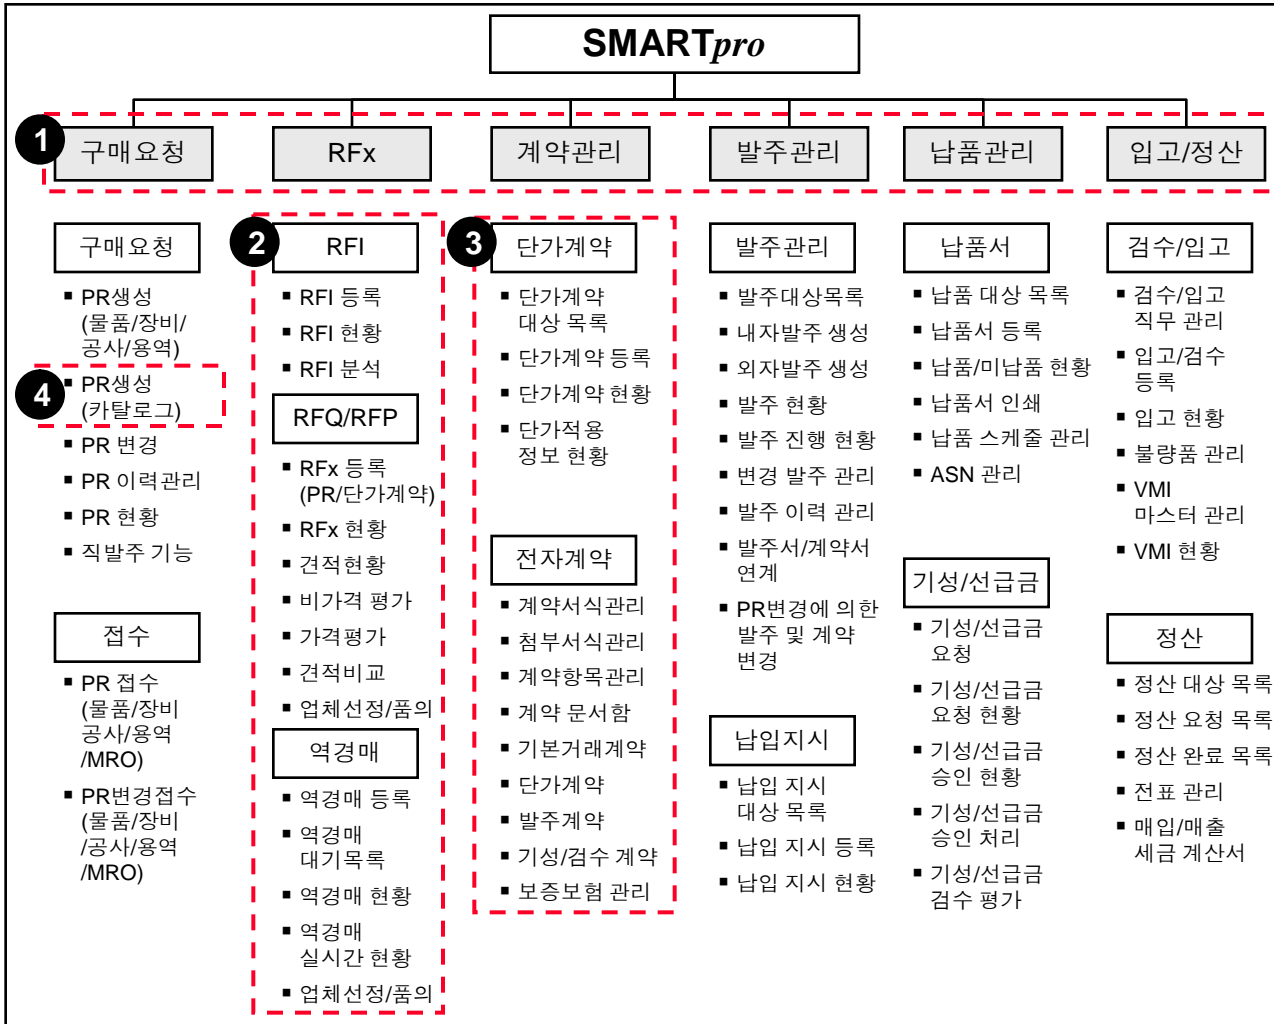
SMART*pro*

1

구매요청

RFx

계약관리

발주관리

납품관리

입고/정산

구매요청

- PR생성 (물품/장비/공사/용역)

4

- PR생성 (카탈로그)
- PR 변경
- PR 이력관리
- PR 현황
- 직발주 기능

접수

- PR 접수 (물품/장비 공사/용역 /MRO)
- PR변경접수 (물품/장비 /공사/용역 /MRO)

2

RFI

- RFI 등록
- RFI 현황
- RFI 분석

RFQ/RFP

- RFx 등록 (PR/단가계약)
- RFx 현황
- 견적현황
- 비가격 평가
- 가격평가
- 견적비교
- 업체선정/품의

역경매

- 역경매 등록
- 역경매 대기목록
- 역경매 현황
- 역경매 실시간 현황
- 업체선정/품의

3

단가계약

- 단가계약 대상 목록
- 단가계약 등록
- 단가계약 현황
- 단가적용 정보 현황

전자계약

- 계약서식관리
- 첨부서식관리
- 계약항목관리
- 계약 문서함
- 기본거래계약
- 단가계약
- 발주계약
- 기성/검수 계약
- 보증보험 관리

발주관리

- 발주대상목록
- 내자발주 생성
- 외자발주 생성
- 발주 현황
- 발주 진행 현황
- 변경 발주 관리
- 발주 이력 관리
- 발주서/계약서 연계
- PR변경에 의한 발주 및 계약 변경

납입지시

- 납입 지시 대상 목록
- 납입 지시 등록
- 납입 지시 현황

납품서

- 납품 대상 목록
- 납품서 등록
- 납품/미납품 현황
- 납품서 인쇄
- 납품 스케줄 관리
- ASN 관리

기성/선급금

- 기성/선급금 요청
- 기성/선급금 요청 현황
- 기성/선급금 승인 현황
- 기성/선급금 승인 처리
- 기성/선급금 검수 평가

검수/입고

- 검수/입고 직무 관리
- 입고/검수 등록
- 입고 현황
- 불량품 관리
- VMI 마스터 관리
- VMI 현황

정산

- 정산 대상 목록
- 정산 요청 목록
- 정산 완료 목록
- 전표 관리
- 매입/매출 세금 계산서